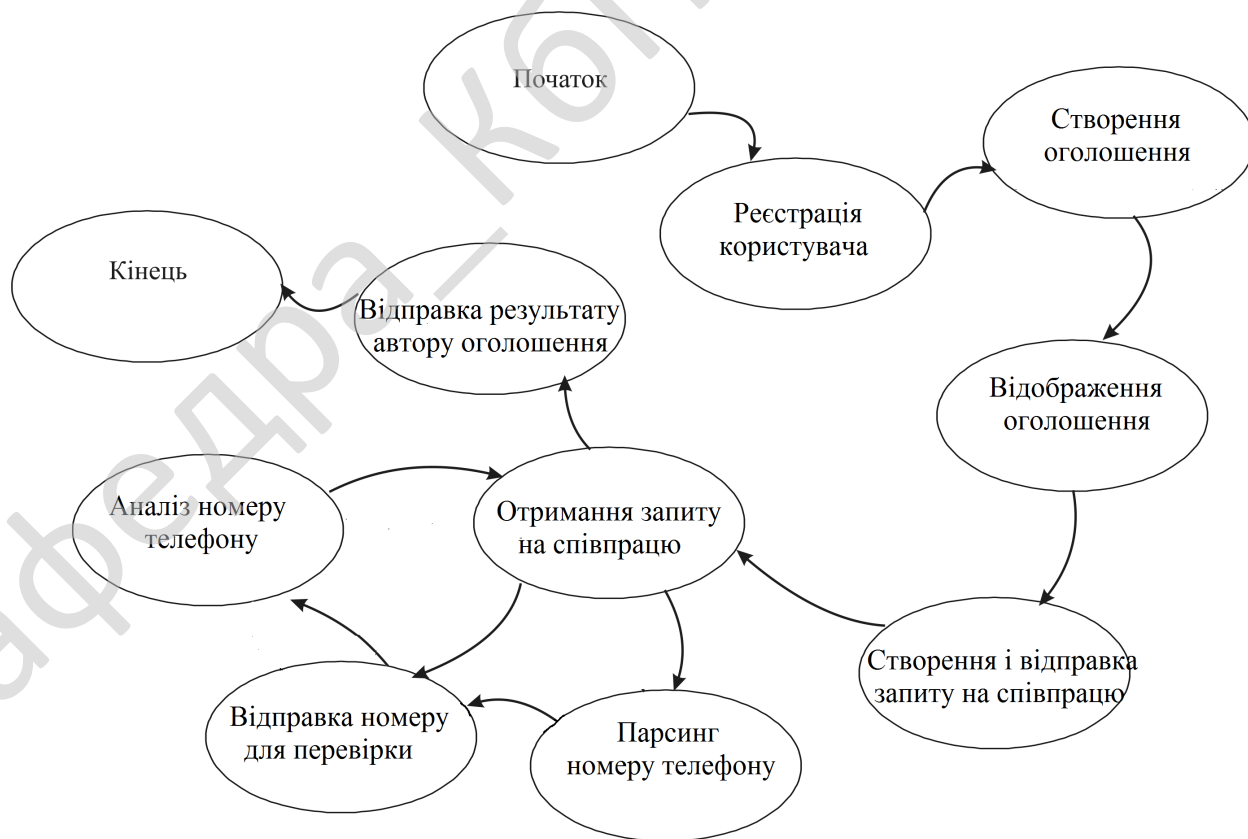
Початок

Реєстрація користувача

Створення оголошення

Відображення оголошення

Створення і відправка запиту на співпрацю

Отримання запиту на співпрацю

Парсинг номеру телефону

Відправка номеру для перевірки

Аналіз номеру телефону

Відправка результату автору оголошення

Кінець

Кафедра — Ко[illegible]